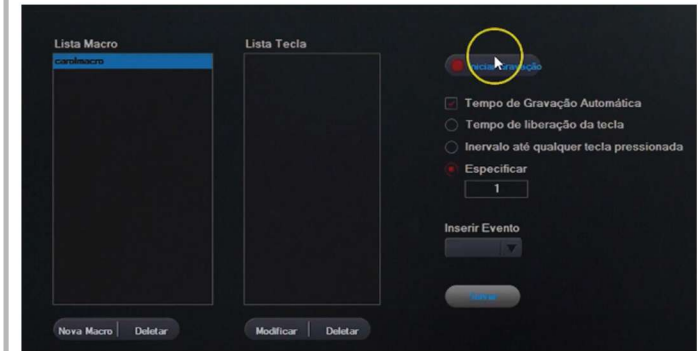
Lista Macro

carolmacro

Lista Tecla

Tecla Gravação

Tempo de Gravação Automática

Tempo de liberação da tecla

Inervalo até qualquer tecla pressionada

Especificar

1

Inserir Evento

Salvar

Nova Macro | Deletar

Modificar | Deletar